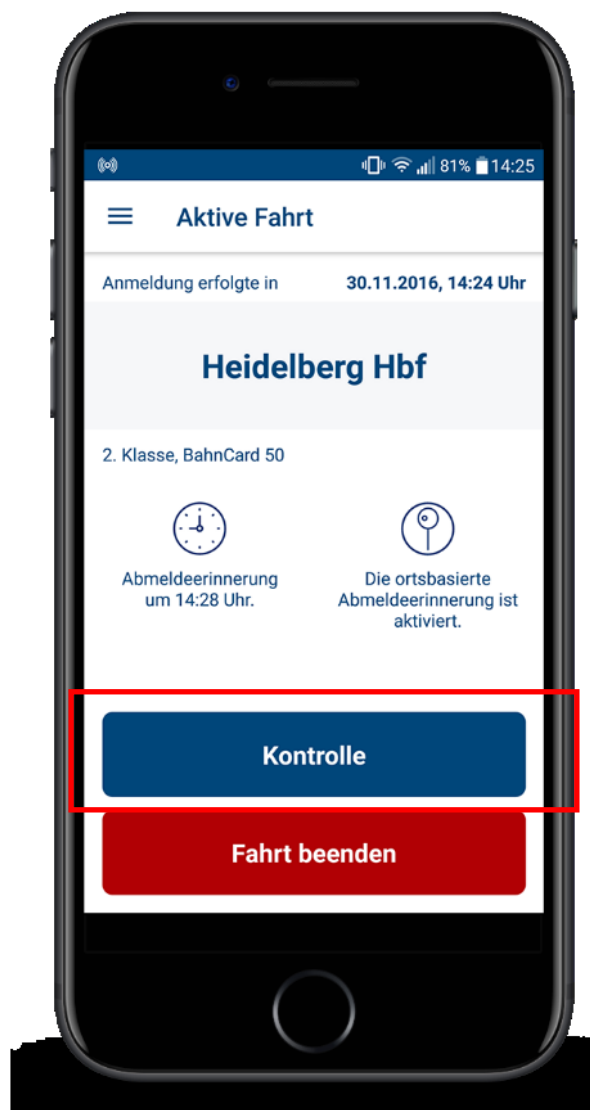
81% 14:25

Aktive Fahrt

Anmeldung erfolgte in 30.11.2016, 14:24 Uhr

Heidelberg Hbf

2. Klasse, BahnCard 50

Abmeldeerinnerung um 14:28 Uhr.

Die ortsbasierte Abmeldeerinnerung ist aktiviert.

Kontrolle

Fahrt beenden